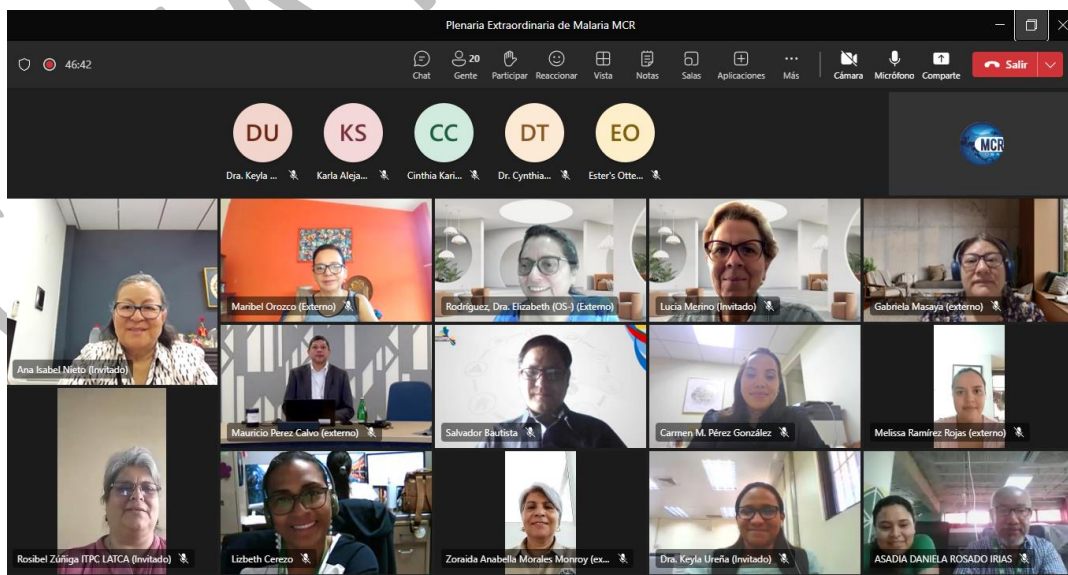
Plenaria Extraordinaria de Malaria MCR

46:42

Chat
20 Gente
Participar
Reaccionar
Vista
Notas
Salas
Aplicaciones
Más
Cámara
Micrófono
Comparte
Salir

DU
Dra. Keyla ...
KS
Karla Aleja...
CC
Cinthia Kari...
DT
Dr. Cynthia...
EO
Ester's Otte...

MCR

Ana Isabel Nieto (Invitado)
Maribel Orozco (Externo)
Rodríguez, Dra. Elizabeth (OS-) (Externo)
Lucia Merino (Invitado)
Gabriela Masaya (externo)
Mauricio Perez Calvo (externo)
Salvador Bautista
Carmen M. Pérez González
Melissa Ramírez Rojas (externo)
Rosibel Zúñiga ITPC LATCA (Invitado)
Lizbeth Cerezo
Zoraida Anabella Morales Monroy (ex...
Dra. Keyla Ureña (Invitado)
ASADIA DANIELA ROSADO IRIAS